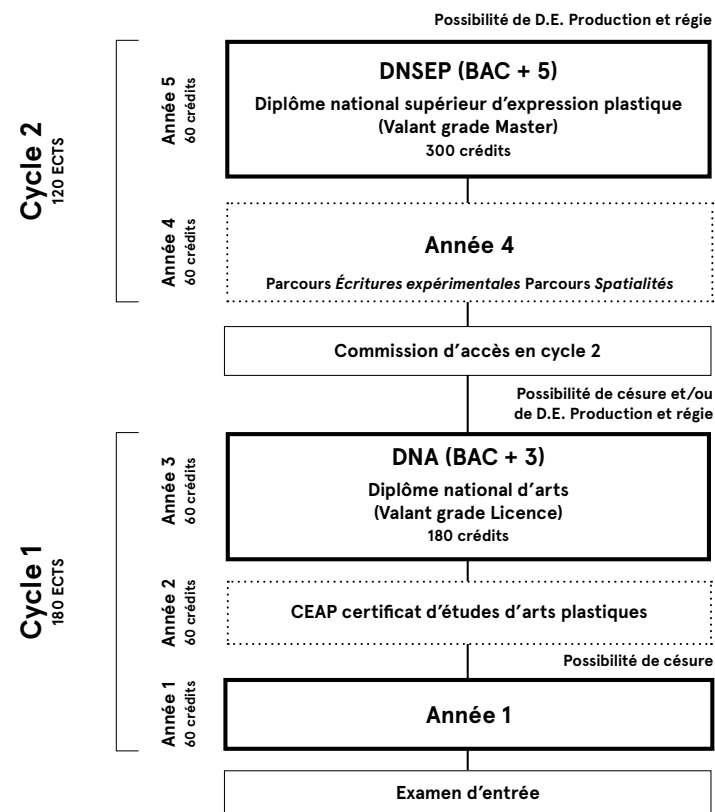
Possibilité de D.E. Production et régie

Cycle 2
120 ECTS

Année 5
60 crédits

DNSEP (BAC + 5)
Diplôme national supérieur d'expression plastique
(Valant grade Master)
300 crédits

Année 4
60 crédits

Année 4
Parcours *Écritures expérimentales* Parcours *Spatialités*

Commission d'accès en cycle 2

Possibilité de césure et/ou de D.E. Production et régie

Cycle 1
180 ECTS

Année 3
60 crédits

DNA (BAC + 3)
Diplôme national d'arts
(Valant grade Licence)
180 crédits

Année 2
60 crédits

CEAP certificat d'études d'arts plastiques

Possibilité de césure

Année 1
60 crédits

Année 1

Examen d'entrée